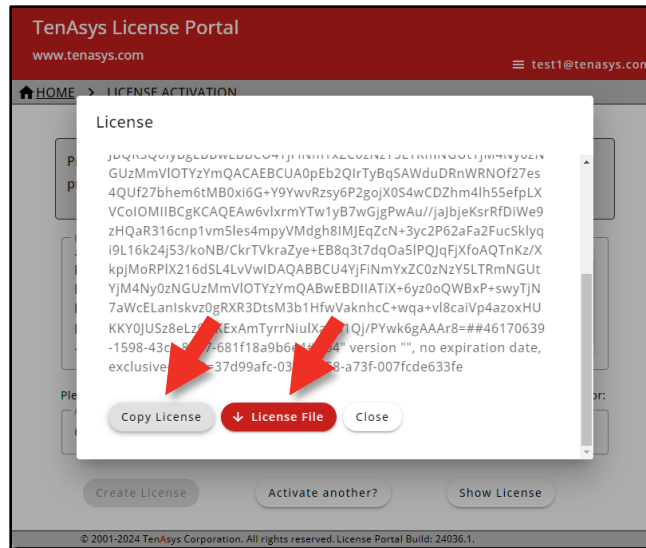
TenAsys License Portal
www.tenasys.com

test1@tenasys.con

HOME > LICENSE ACTIVATION

License

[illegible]
GUzMmVlOTYzYmQACAEBCUA0pEb2QIrTyBqSAWduDRnWRNOf27es4QUf27bhem6tMB0xi6G+Y9YwvRzsy6P2gojX0S4wCDZhm4lh55efpLXVCoIOMIIBCgKCAQEAw6vlxrmYTw1yB7wGjgPwAu//jaJbjeKsrRfDiWe9zHQaR316cnp1vm5les4mpyVMdgh8IMJEqZcN+3yc2P62aFa2FucSklyqi9L16k24j53/koNB/CkrTVkraZye+EB8q3t7dqOa5lPQJqFjXfoAQTnKz/XkpjMoRPlX216dSL4LvVwIDAQABBCU4YjFiNmYxZC0zNzY5LTRmNGUtYjM4Ny0zNGUzMmVlOTYzYmQABwEBDIIATiX+6yz0oQWBxP+swyTjN7aWcELanIskvz0gRXR3DtsM3b1HfwVaknhcC+wqa+vl8caiVp4azoxHUKKY0JUSz8eLz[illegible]ExAmTyrrNiulX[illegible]Qj/PYwk6gAAAr8=##46170639-1598-43c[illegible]681f18a9b6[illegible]" version "", no expiration date, exclusive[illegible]37d99afc-03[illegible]8-a73f-007fcde633fe

Copy License
License File
Close

Create License
Activate another?
Show License

© 2001-2024 TenAsys Corporation. All rights reserved. License Portal Build: 24036.1.